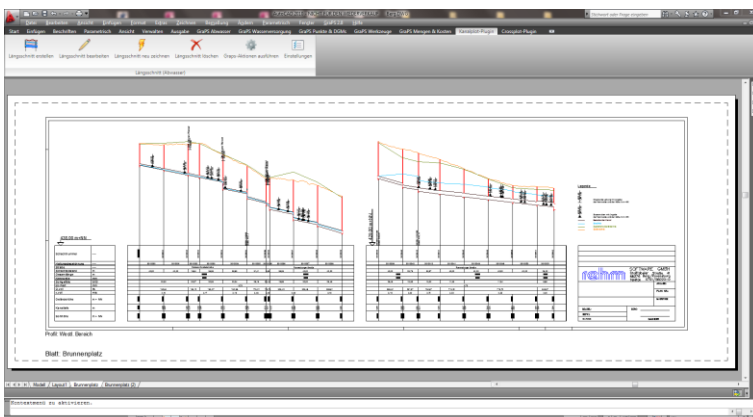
Stichwort oder Frage eingeben

Datei Bearbeiten Ansicht Einfügen Format Extras Zeichnen Bemaßung Ändern Parametrisch Fenster GraPS 18 Hilfe

Start Einfügen Beschriften Parametrisch Ansicht Verwalten Ausgabe GraPS Abwasser GraPS Wasserversorgung GraPS Punkte & DGMs GraPS Werkzeuge GraPS Mengen & Kosten Geoplan-Plugin Crossplot-Plugin

Längsschnitt erstellen Längsschnitt bearbeiten Längsschnitt neu zeichnen Längsschnitt löschen Graps-Aktionen ausführen Einstellungen

Längsschnitt (Abwasser)

Profil: Westl. Bereich

Blatt: Brunnenplatz

Modell Layout1 Brunnenplatz Brunnenplatz (2)

Kommentar zu aktivieren.